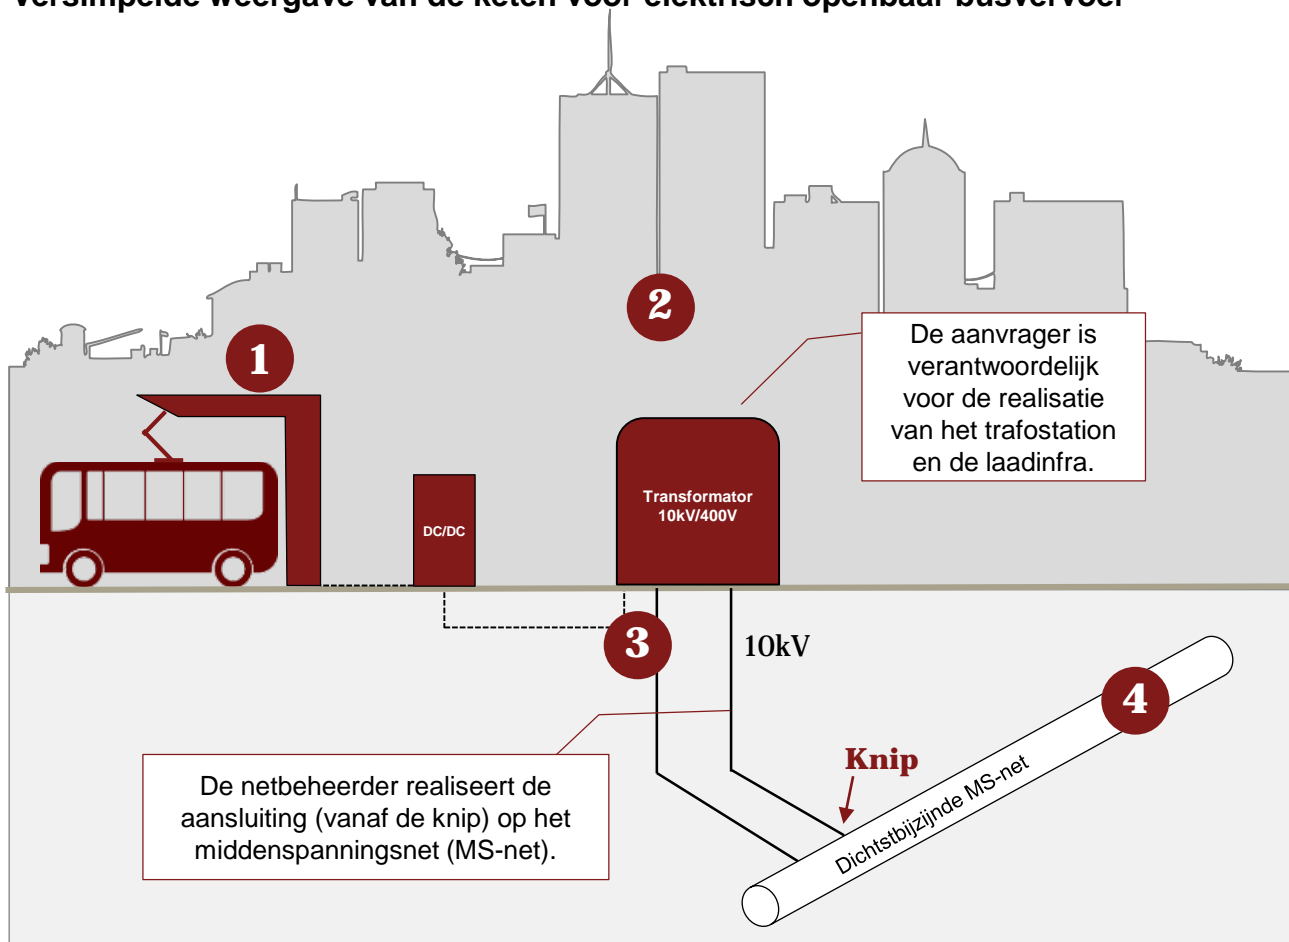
Versimpelde weergave van de keten voor elektrisch openbaar busvervoer

1

2

De aanvrager is verantwoordelijk voor de realisatie van het trafostation en de laadinfra.

DC/DC

Transformator 10kV/400V

3

10kV

4

Knip

Dichtstbijzijnde MS-net

De netbeheerder realiseert de aansluiting (vanaf de knip) op het middenspanningsnet (MS-net).